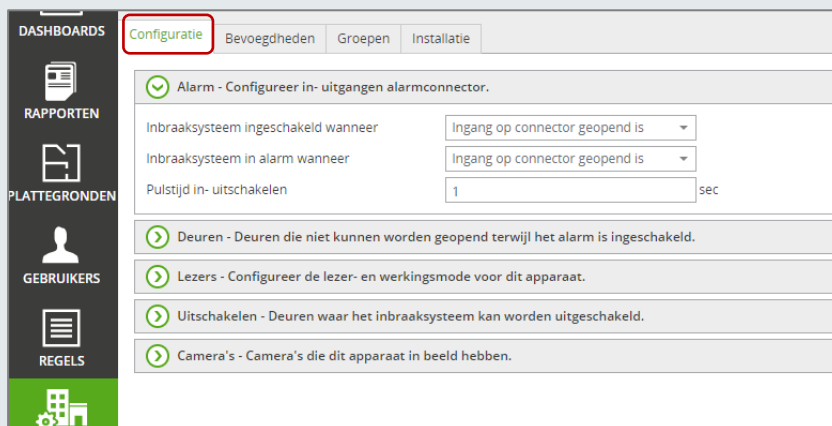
DASHBOARDS
RAPPORTEN
PLATTEGRONDEN
GEBRUIKERS
REGELS

Configuratie | Bevoegdheden | Groepen | Installatie

Alarm - Configureer in- uitgangen alarmconnector.

Inbraaksysteem ingeschakeld wanneer | Ingang op connector geopend is
Inbraaksysteem in alarm wanneer | Ingang op connector geopend is
Pulstijd in- uitschakelen | 1 sec

Deuren - Deuren die niet kunnen worden geopend terwijl het alarm is ingeschakeld.

Lezers - Configureer de lezer- en werkingsmode voor dit apparaat.

Uitschakelen - Deuren waar het inbraaksysteem kan worden uitgeschakeld.

Camera's - Camera's die dit apparaat in beeld hebben.